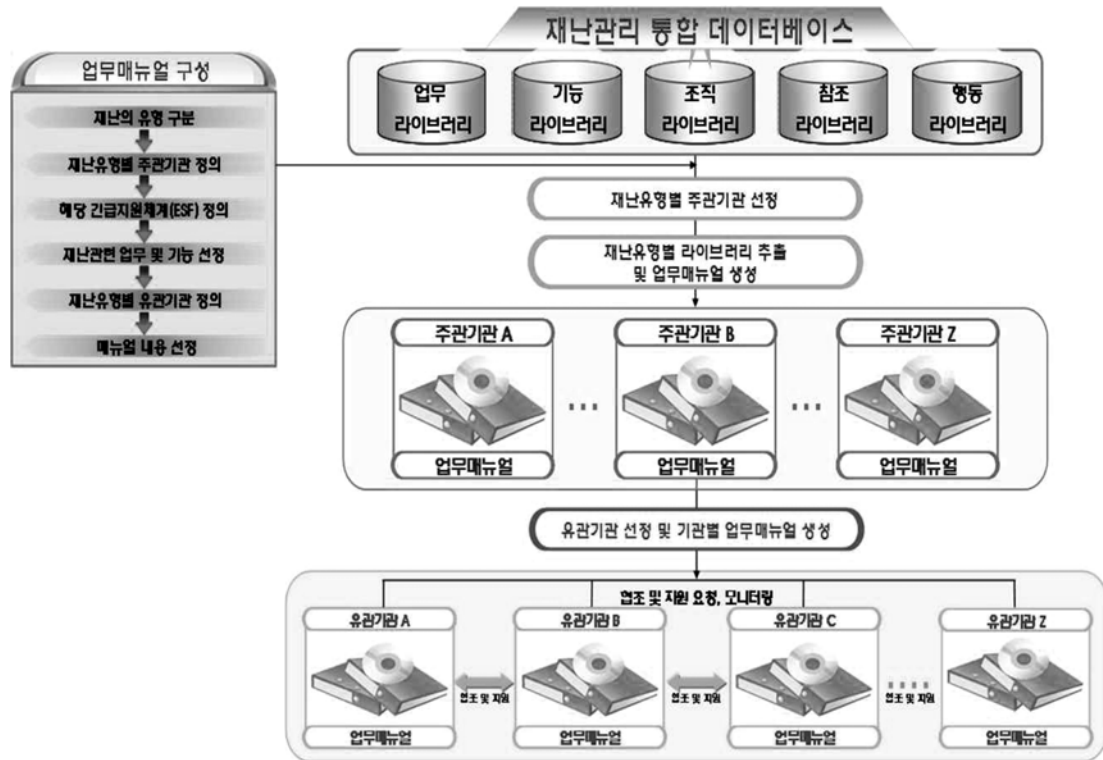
업무매뉴얼 구성

재난의 유형 구분

재난유형별 주관기관 정의

해당 긴급지원체계(ESF) 정의

재난관련 업무 및 기능 선정

재난유형별 유관기관 정의

매뉴얼 내용 선정

재난관리 통합 데이터베이스

업무 라이브러리

기능 라이브러리

조직 라이브러리

참조 라이브러리

행동 라이브러리

재난유형별 주관기관 선정

재난유형별 라이브러리 추출 및 업무매뉴얼 생성

주관기관 A

업무매뉴얼

...

주관기관 B

업무매뉴얼

...

주관기관 Z

업무매뉴얼

유관기관 선정 및 기관별 업무매뉴얼 생성

협조 및 지원 요청, 모니터링

유관기관 A

업무매뉴얼

협조 및 지원

유관기관 B

업무매뉴얼

협조 및 지원

유관기관 C

업무매뉴얼

협조 및 지원

유관기관 Z

업무매뉴얼